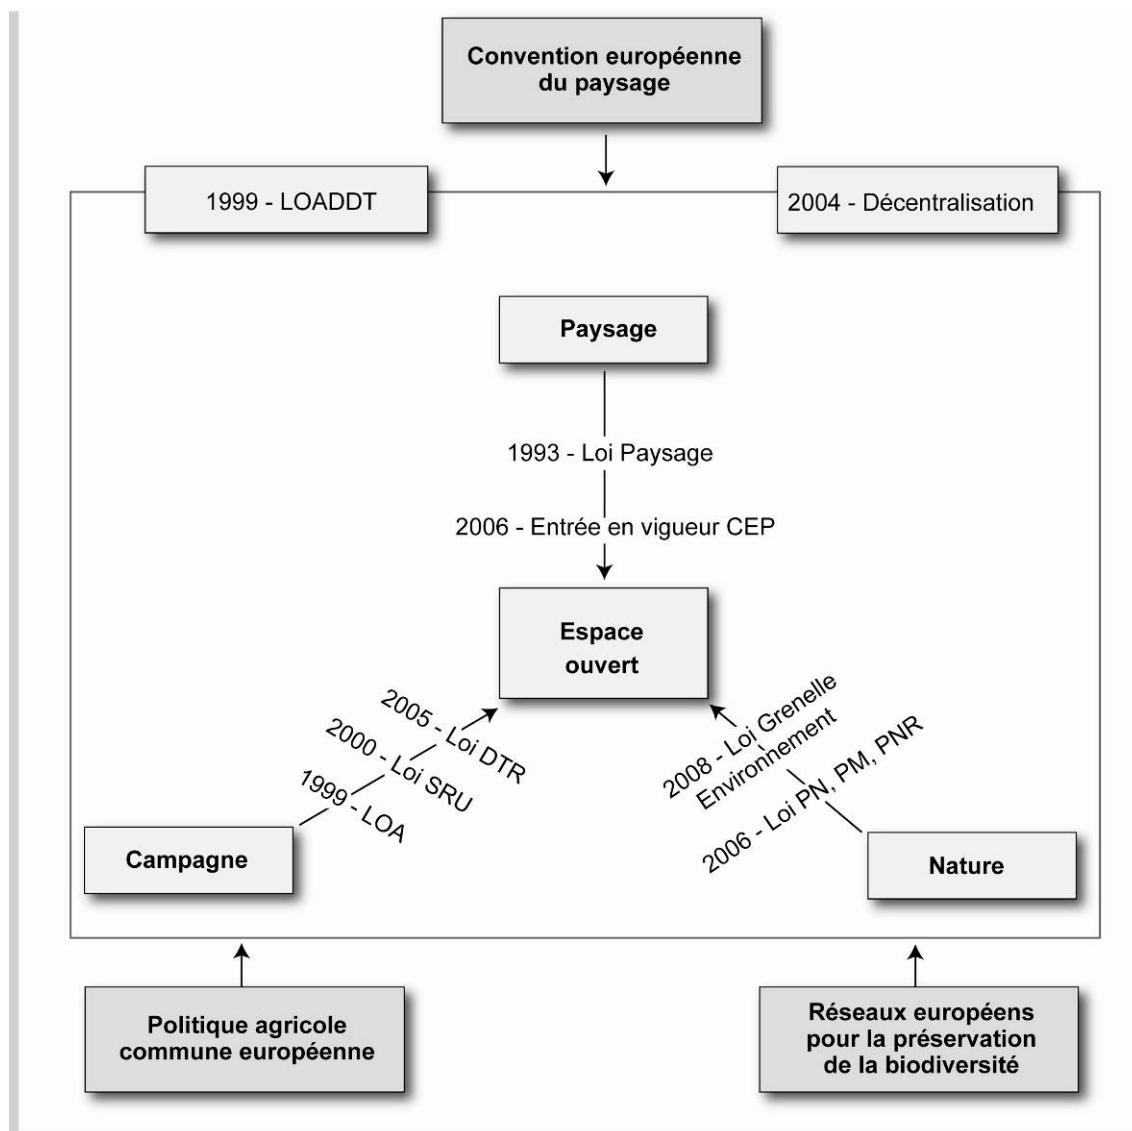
Convention européenne du paysage

1999 - LOADDT

2004 - Décentralisation

Paysage

1993 - Loi Paysage

2006 - Entrée en vigueur CEP

Espace ouvert

2005 - Loi DTR

2000 - Loi SRU

1999 - LOA

2008 - Loi Grenelle Environnement

2006 - Loi PN, PM, PNR

Campagne

Nature

Politique agricole commune européenne

Réseaux européens pour la préservation de la biodiversité